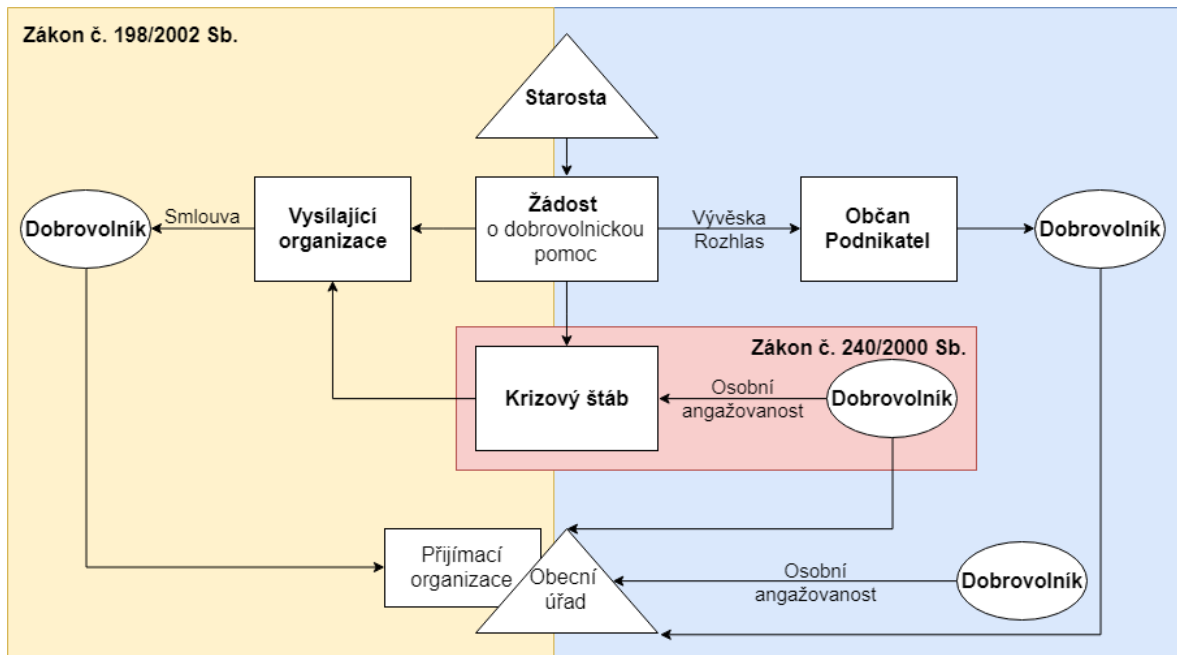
Zákon č. 198/2002 Sb.

Starosta

Dobrovolník

Smlouva

Vysílající organizace

Žádost o dobrovolnickou pomoc

Vývěska Rozhlas

Občan Podnikatel

Dobrovolník

Zákon č. 240/2000 Sb.

Krizový štáb

Osobní angažovanost

Dobrovolník

Přijímací organizace

Obecní úřad

Osobní angažovanost

Dobrovolník